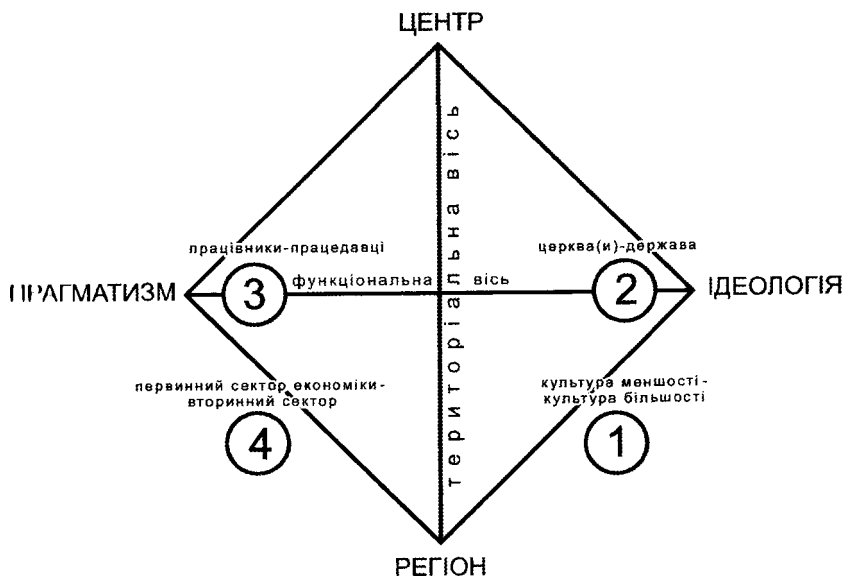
ЦЕНТР

працівники-працедавці

церква(и)-держава

ПРАГМАТИЗМ

3

функціональна

вісь

2

ІДЕОЛОГІЯ

територіальна вісь

первинний сектор економіки-вторинний сектор

культура меншості-культура більшості

4

1

РЕГІОН